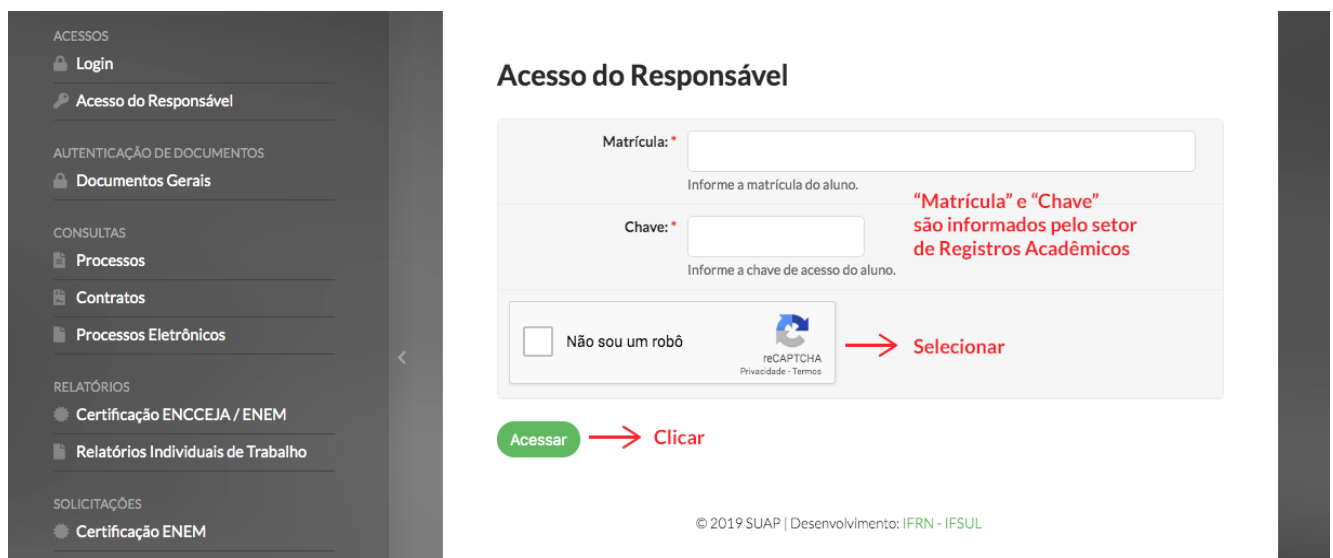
ACESSOS
Login
Acesso do Responsável

AUTENTICAÇÃO DE DOCUMENTOS
Documentos Gerais

CONSULTAS
Processos
Contratos
Processos Eletrônicos

RELATÓRIOS
Certificação ENCCEJA / ENEM
Relatórios Individuais de Trabalho

SOLICITAÇÕES
Certificação ENEM

Acesso do Responsável

Matrícula: *
Informe a matrícula do aluno.

"Matrícula" e "Chave" são informados pelo setor de Registros Acadêmicos

Chave: *
Informe a chave de acesso do aluno.

Não sou um robô
reCAPTCHA
Privacidade - Termos

Selecionar

Acessar

Clicar

© 2019 SUAP | Desenvolvimento: IFRN - IFSUL